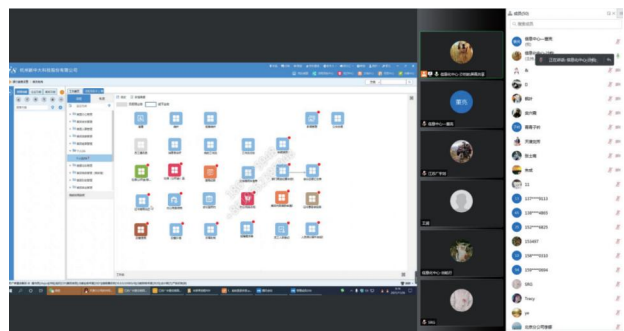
成员(53)

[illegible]

信息中心-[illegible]

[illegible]

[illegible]

正在讲话: 信息中心-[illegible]

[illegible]

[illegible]

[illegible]

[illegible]

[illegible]

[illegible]

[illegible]

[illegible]

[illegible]

22

137****5111

138****4893

152****0825

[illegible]

138****0332

158****5664

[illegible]

Tracy

yu

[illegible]

信息中心-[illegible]

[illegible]

江阴广宇钢

王超

信息中心-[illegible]

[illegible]

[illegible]科技股份有限公司